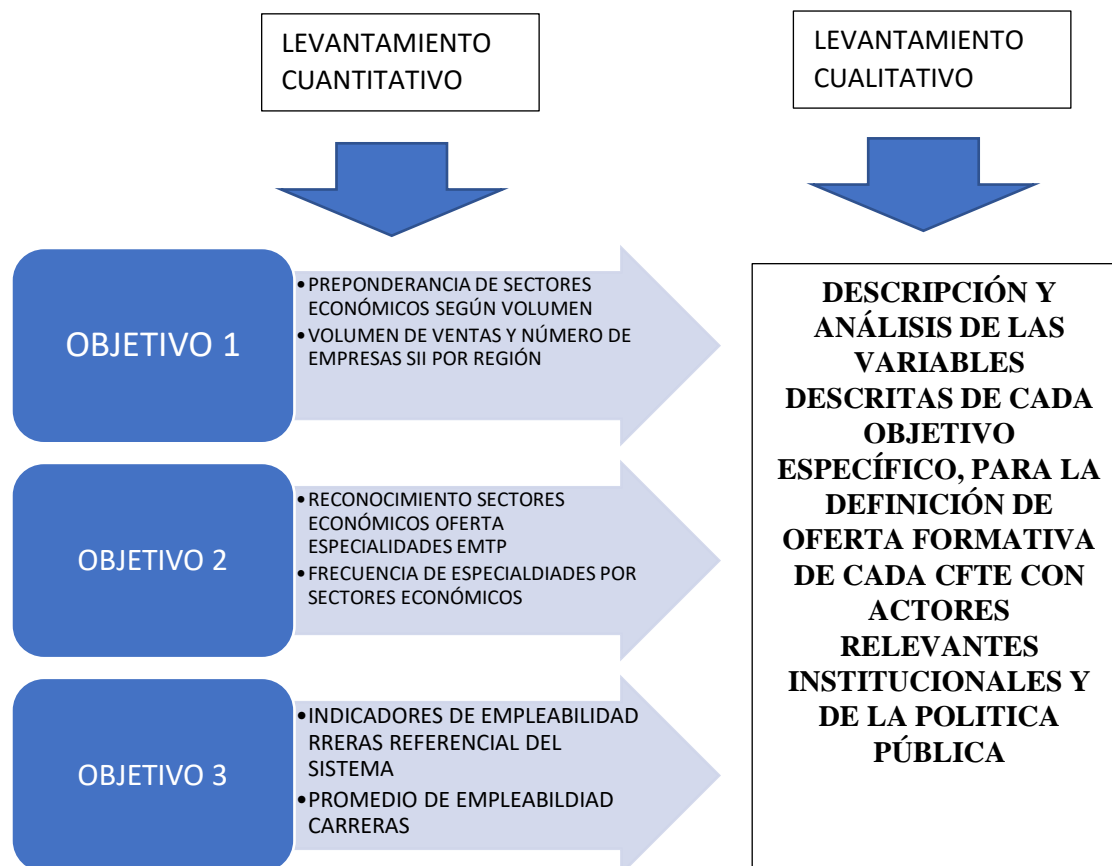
LEVANTAMIENTO CUANTITATIVO

LEVANTAMIENTO CUALITATIVO

OBJETIVO 1

• PREPONDERANCIA DE SECTORES ECONÓMICOS SEGÚN VOLUMEN
• VOLUMEN DE VENTAS Y NÚMERO DE EMPRESAS SII POR REGIÓN

OBJETIVO 2

• RECONOCIMIENTO SECTORES ECONÓMICOS OFERTA ESPECIALIDADES EMTP
• FRECUENCIA DE ESPECIALDIADES POR SECTORES ECONÓMICOS

OBJETIVO 3

• INDICADORES DE EMPLEABILIDAD RRERAS REFERENCIAL DEL SISTEMA
• PROMEDIO DE EMPLEABILDIAD CARRERAS

DESCRIPCIÓN Y ANÁLISIS DE LAS VARIABLES DESCRITAS DE CADA OBJETIVO ESPECÍFICO, PARA LA DEFINICIÓN DE OFERTA FORMATIVA DE CADA CFTE CON ACTORES RELEVANTES INSTITUCIONALES Y DE LA POLITICA PÚBLICA